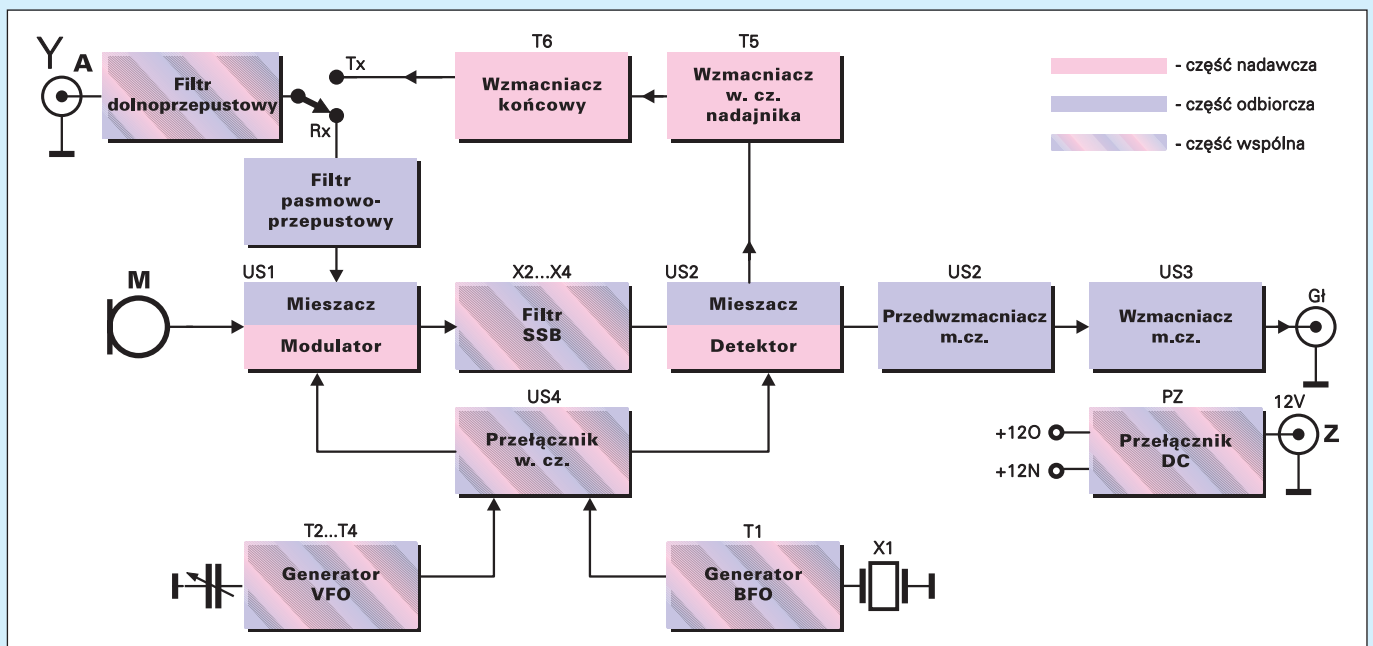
A

Filtr dolnoprzepustowy

Tx

Rx

T6

Wzmacniacz końcowy

T5

Wzmacniacz w. cz. nadajnika

- część nadawcza

- część odbiorcza

- część wspólna

Filtr pasmowo-przepustowy

M

US1

Mieszacz

Modulator

X2...X4

Filtr SSB

US2

Mieszacz

Detektor

US2

Przedwzmacniacz m.cz.

US3

Wzmacniacz m.cz.

Gł

US4

Przełącznik w. cz.

PZ

+12O

+12N

Przełącznik DC

12V

Z

T2...T4

Generator VFO

T1

Generator BFO

X1